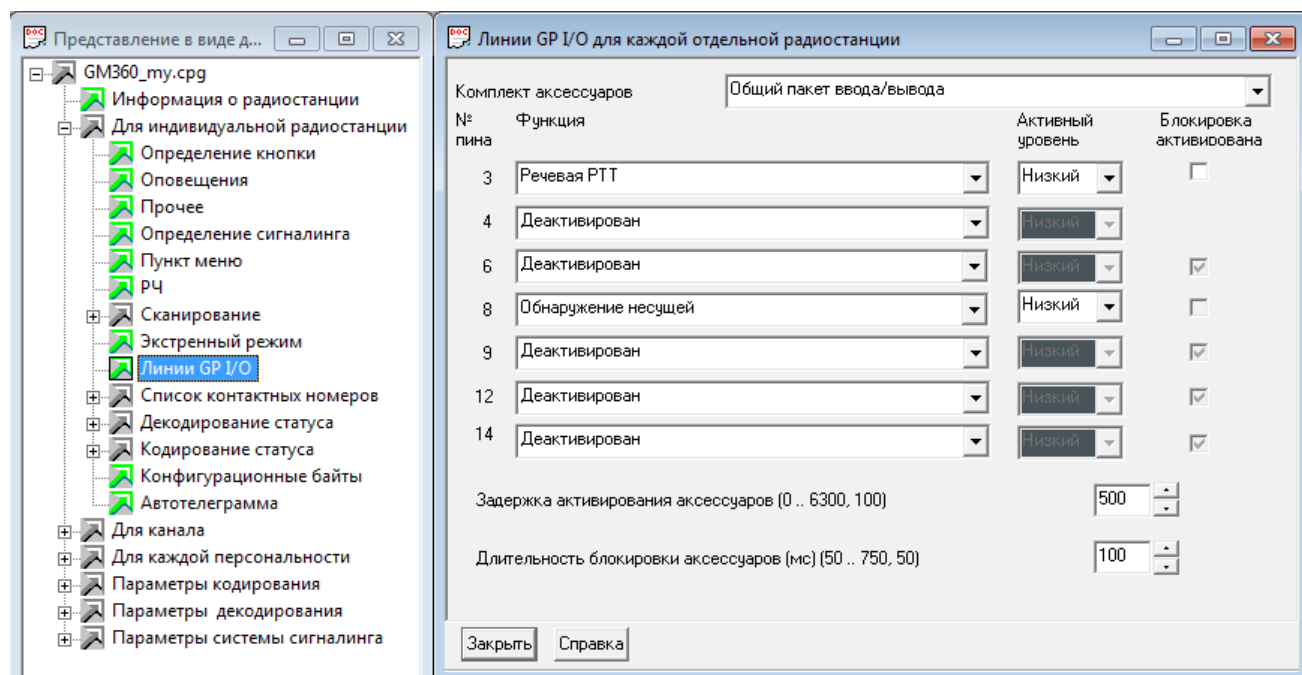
Представление в виде д...

GM360_my.cpg
Информация о радиостанции
Для индивидуальной радиостанции
Определение кнопки
Оповещения
Прочее
Определение сигналинга
Пункт меню
РЧ
Сканирование
Экстренный режим
Линии GP I/O
Список контактных номеров
Декодирование статуса
Кодирование статуса
Конфигурационные байты
Автотелеграмма
Для канала
Для каждой персональности
Параметры кодирования
Параметры декодирования
Параметры системы сигналинга

Линии GP I/O для каждой отдельной радиостанции

Комплект аксессуаров: Общий пакет ввода/вывода

| № пина | Функция | Активный уровень | Блокировка активирована |
|---|---|---|---|
| 3 | Речевая PTT | Низкий | |
| 4 | Деактивирован | Низкий | |
| 6 | Деактивирован | Низкий | |
| 8 | Обнаружение несущей | Низкий | |
| 9 | Деактивирован | Низкий | |
| 12 | Деактивирован | Низкий | |
| 14 | Деактивирован | Низкий | |

Задержка активирования аксессуаров (0 .. 6300, 100) 500

Длительность блокировки аксессуаров (мс) (50 .. 750, 50) 100

Закрыть Справка